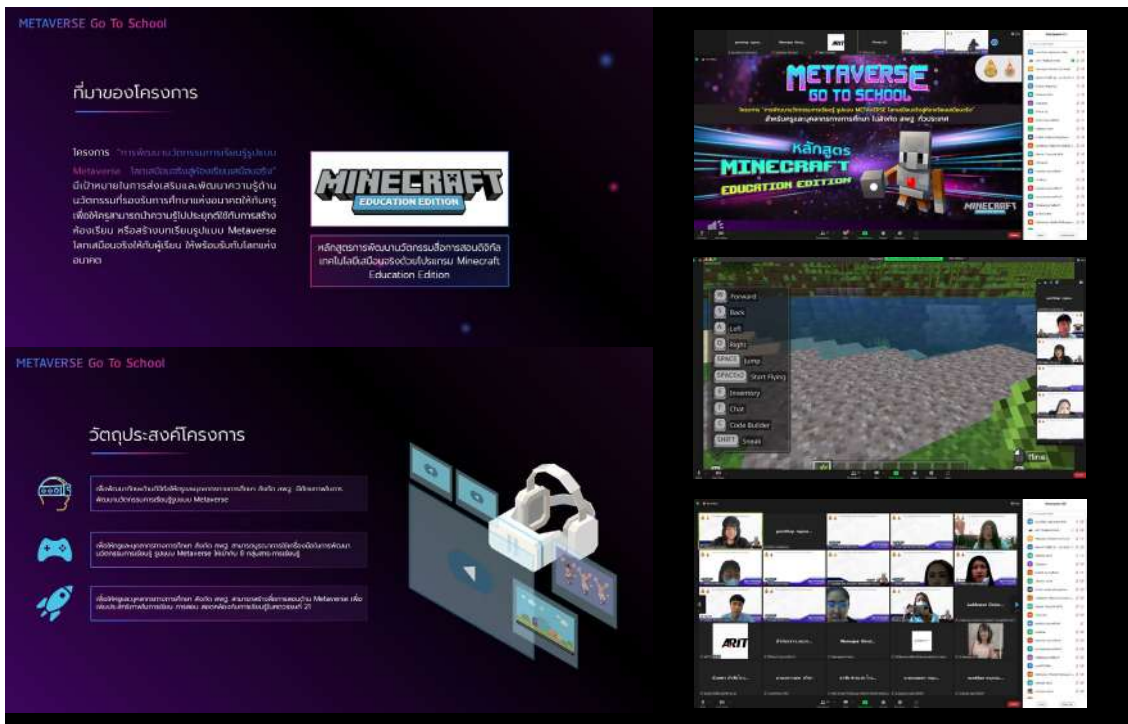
METAVERSE Go To School

ที่มาของโครงการ

โครงการ "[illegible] Metaverse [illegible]" มีเป้าหมายในการส่งเสริมและพัฒนาความรู้ด้านนวัตกรรมที่รองรับการศึกษาแห่งอนาคตให้กับครู เพื่อให้ครูสามารถนำความรู้ไปประยุกต์ใช้กับการสร้างห้องเรียน หรือสร้างบทเรียนรูปแบบ Metaverse โลกเสมือนจริงให้กับผู้เรียน ให้พร้อมรับกับโลกแห่งอนาคต

MINECRAFT EDUCATION EDITION

หลักสูตรการพัฒนานวัตกรรมสื่อการสอนดิจิทัลเทคโนโลยีเสมือนจริงด้วยโปรแกรม Minecraft Education Edition

METAVERSE Go To School

วัตถุประสงค์โครงการ

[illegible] Metaverse

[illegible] Metaverse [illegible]

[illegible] Metaverse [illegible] 21

METAVERSE GO TO SCHOOL

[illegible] METAVERSE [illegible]

หลักสูตร MINECRAFT EDUCATION EDITION

ARIT

W Forward
S Back
A Left
D Right
SPACE Jump
SPACE×2 Start Flying
E Inventory
T Chat
C Code Builder
SHIFT Sneak

ARIT